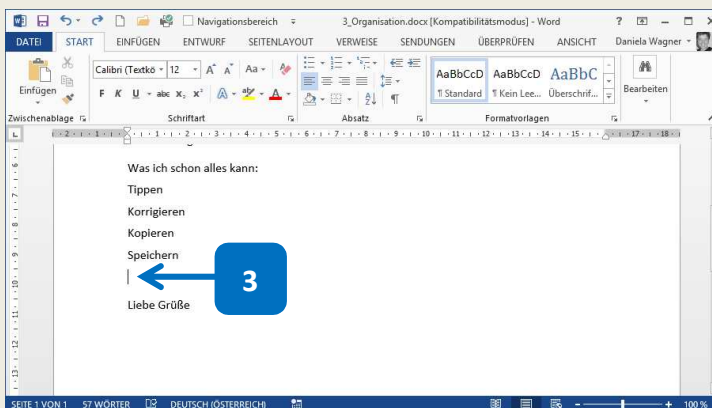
Navigationsbereich 3_Organisation.docx [Kompatibilitätsmodus] - Word ? – □ ×

DATEI START EINFÜGEN ENTWURF SEITENLAYOUT VERWEISE SENDUNGEN ÜBERPRÜFEN ANSICHT Daniela Wagner

Einfügen Calibri (Textkö 12 A A Aa F K U abc $x_2$ $x^2$ A A AaBbCcD ¶ Standard AaBbCcD ¶ Kein Lee... AaBbC Überschrif... Bearbeiten

Zwischenablage Schriftart Absatz Formatvorlagen

Was ich schon alles kann:

Tippen

Korrigieren

Kopieren

Speichern

3

Liebe Grüße

SEITE 1 VON 1 57 WÖRTER DEUTSCH (ÖSTERREICH) 100 %